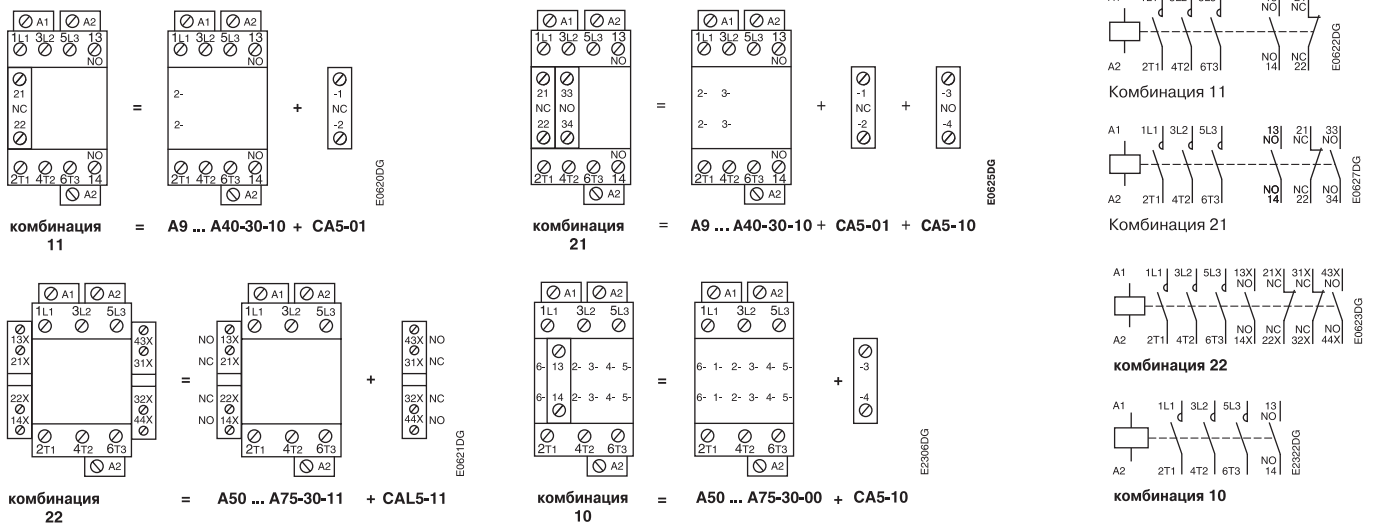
A1 A2
1L1 3L2 5L3 13 NO
21 NC 22
NO
2T1 4T2 6T3 14
A2
=
A1 A2
1L1 3L2 5L3 13 NO
2-
2-
NO
2T1 4T2 6T3 14
A2
+
-1 NC -2
E0620DG

комбинация 11 = A9 ... A40-30-10 + CA5-01

A1 A2
1L1 3L2 5L3 13 NO
21 33 NC NO 22 34
NO
2T1 4T2 6T3 14
A2
=
A1 A2
1L1 3L2 5L3 13 NO
2- 3-
2- 3-
NO
2T1 4T2 6T3 14
A2
+
-1 NC -2
+
-3 NO -4
E0625DG

комбинация 21 = A9 ... A40-30-10 + CA5-01 + CA5-10

A1 1L1 3L2 5L3 NO NC
A2 2T1 4T2 6T3 NO 14 NC 22
E0622DG
Комбинация 11

A1 1L1 3L2 5L3 13 NO 21 NC 33 NO
A2 2T1 4T2 6T3 NO 14 NC 22 NO 34
E0627DG
Комбинация 21

A1 A2
1L1 3L2 5L3
13X 21X
43X 31X
22X 14X
32X 44X
2T1 4T2 6T3
A2
=
A1 A2
1L1 3L2 5L3
NO 13X NC 21X
NC 22X NO 14X
2T1 4T2 6T3
A2
+
43X NO 31X NC
32X NC 44X NO
E0621DG

комбинация 22 = A50 ... A75-30-11 + CAL5-11

A1 A2
1L1 3L2 5L3
6- 13 2- 3- 4- 5-
6- 14 2- 3- 4- 5-
2T1 4T2 6T3
A2
=
A1 A2
1L1 3L2 5L3
6- 1- 2- 3- 4- 5-
6- 1- 2- 3- 4- 5-
2T1 4T2 6T3
A2
+
-3
-4
E2306DG

комбинация 10 = A50 ... A75-30-00 + CA5-10

A1 1L1 3L2 5L3 13X NO 21X NC 31X NC 43X NO
A2 2T1 4T2 6T3 NO 14X NC 22X NC 32X NO 44X
E0623DG
комбинация 22

A1 1L1 3L2 5L3 13 NO
A2 2T1 4T2 6T3 NO 14
E2322DG
комбинация 10